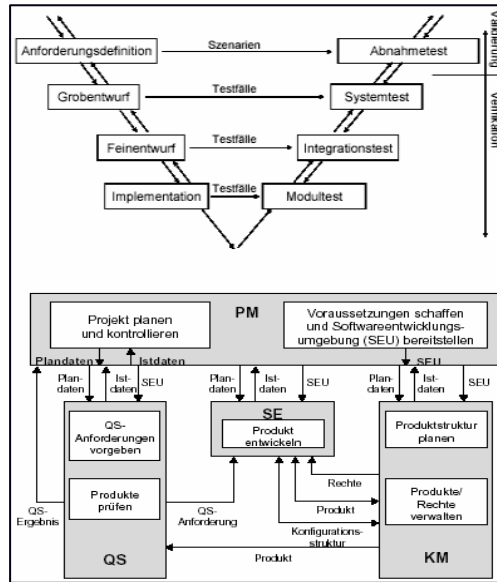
Anforderungsdefinition
Szenarien
Abnahmetest
Validierung
Grobentwurf
Testfälle
Systemtest
Verifikation
Feinentwurf
Testfälle
Integrationstest
Implementation
Testfälle
Modultest

PM
Projekt planen und kontrollieren
Voraussetzungen schaffen und Softwareentwicklungsumgebung (SEU) bereitstellen
Plandaten
Istdaten
SEU
Plandaten
Istdaten
SEU
Plandaten
Istdaten
SEU
Plandaten
Istdaten
SEU
QS-Anforderungen vorgeben
SE
Produkt entwickeln
Produktstruktur planen
Rechte
Produkt
Produkte prüfen
Produkte/ Rechte verwalten
QS-Ergebnis
QS-Anforderung
Konfigurationsstruktur
QS
Produkt
KM